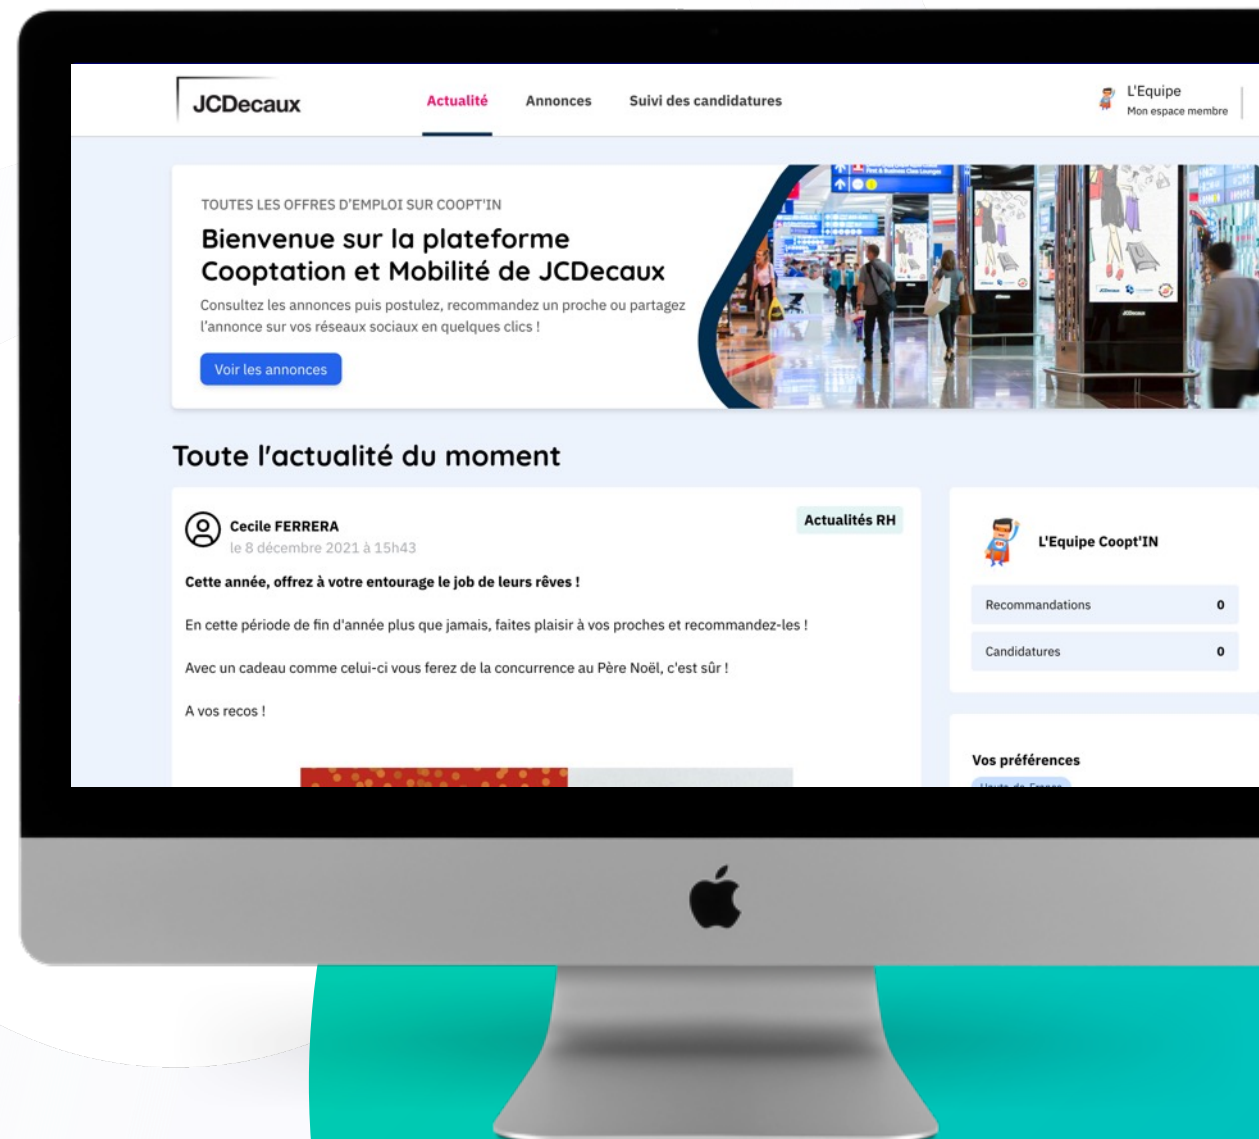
JCDecaux

Actualité Annonces Suivi des candidatures

L'Equipe
Mon espace membre

TOUTES LES OFFRES D'EMPLOI SUR COOPT'IN

Bienvenue sur la plateforme Cooptation et Mobilité de JCDecaux

Consultez les annonces puis postulez, recommandez un proche ou partagez l'annonce sur vos réseaux sociaux en quelques clics !

Voir les annonces

Toute l'actualité du moment

Cecile FERRERA
le 8 décembre 2021 à 15h43

Actualités RH

Cette année, offrez à votre entourage le job de leurs rêves !

En cette période de fin d'année plus que jamais, faites plaisir à vos proches et recommandez-les !

Avec un cadeau comme celui-ci vous ferez de la concurrence au Père Noël, c'est sûr !

A vos recos !

L'Equipe Coopt'IN

| Recommandations | 0 |
|---|---|
| Candidatures | 0 |

Vos préférences

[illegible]